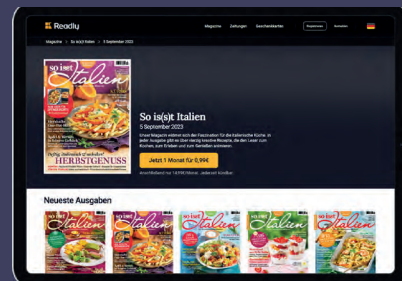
Readly

Magazine Zeitungen Geschenkkarten Registrieren Anmelden

Magazine > So is(s)t Italien > 5 September 2023

so isst Italien

HERBSTGENUSS

So is(s)t Italien

5 September 2023

Unser Magazin widmet sich der Faszination für die italienische Küche. In jeder Ausgabe gibt es über vierzig kreative Rezepte, die den Leser zum Kochen, zum Erleben und zum Genießen animieren.

Jetzt 1 Monat für 0,99€

anschließend nur 14,99€/Monat · Jederzeit kündbar

Neueste Ausgaben

so isst Italien

so isst Italien

so isst Italien

so isst Italien

so isst Italien